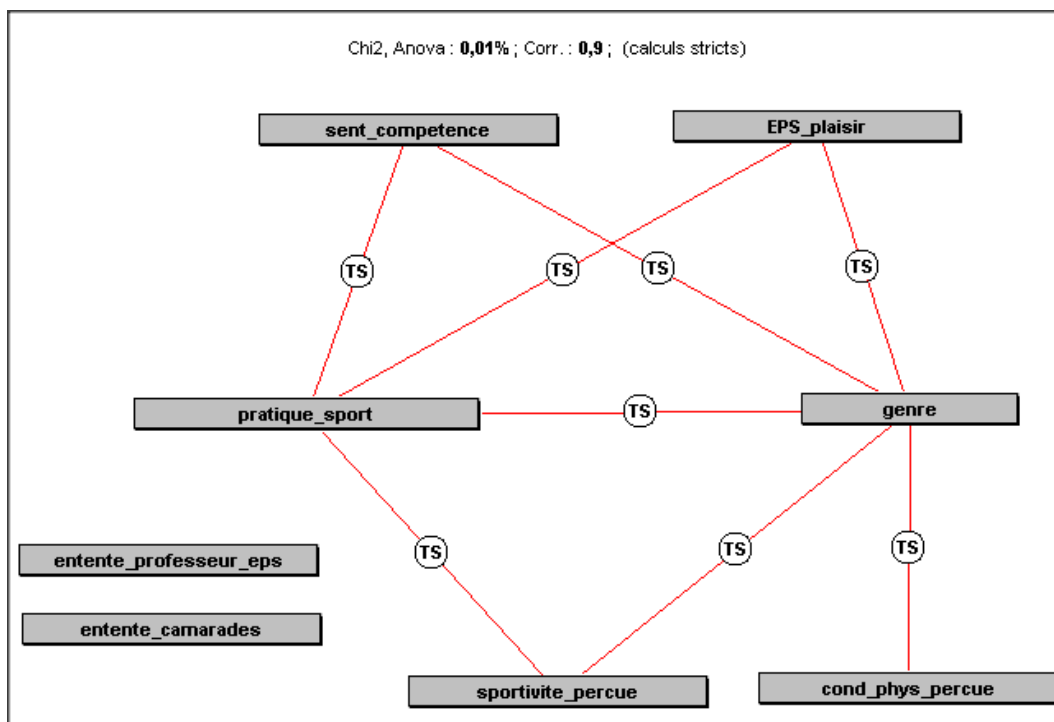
Chi2, Anova : **0,01%** ; Corr. : **0,9** ; (calculs stricts)

sent_competence

EPS_plaisir

TS

TS

TS

TS

pratique_sport

TS

genre

entente_professeur_eps

TS

TS

TS

entente_camarades

sportivite_percue

cond_phys_percue